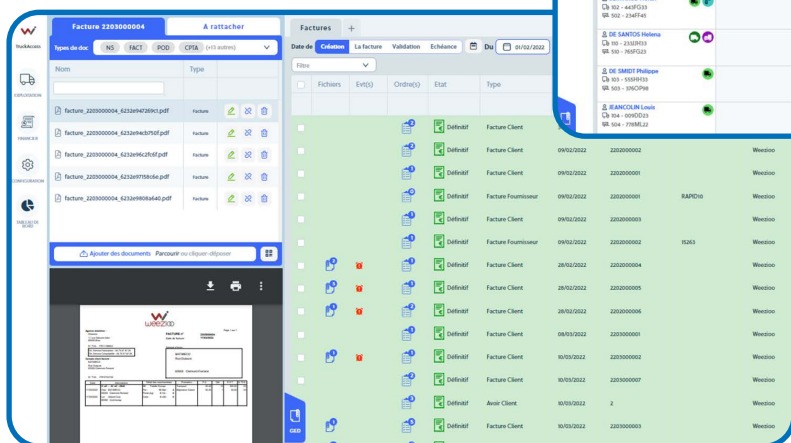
TruckAccess

EXPLOITATION

FINANCES

CONFIGURATION

TABLEAU DE BORD

Facture 2203000004

A rattacher

Types de doc

NS FACT POD CPTA (+13 autres)

Nom

Type

facture_2203000004_6232e947269c1.pdf Facture

facture_2203000004_6232e94cb750f.pdf Facture

facture_2203000004_6232e96c2fc6f.pdf Facture

facture_2203000004_6232e97158c6e.pdf Facture

facture_2203000004_6232e9808a640.pdf Facture

Ajouter des documents Parcourir ou cliquer-déposer

GED

Factures +

Date de Création La facture Validation Echéance Du 01/02/2022

Filtre

Fichiers Evt(s) Ordre(s) Etat Type

102 - 443FG33
502 - 234FF45

DE SANTOS Helena
110 - 233DFH33
510 - 765FG23

DE SMIDT Philippe
103 - 555HFH33
503 - 376DFP98

JEANCOLIN Louis
104 - 009DD23
504 - 778ML22

| Etat | Type | Date | N° | Réf | Client |
|---|---|---|---|---|---|
| Définitif | Facture Client | | | | |
| Définitif | Facture Client | 09/02/2022 | 2202000002 | | Weezioo |
| Définitif | Facture Client | 09/02/2022 | 2202000001 | | Weezioo |
| Définitif | Facture Fournisseur | 09/02/2022 | 2202000001 | RAPID10 | Weezioo |
| Définitif | Facture Client | 09/02/2022 | 2202000003 | | Weezioo |
| Définitif | Facture Fournisseur | 09/02/2022 | 2202000002 | 15263 | Weezioo |
| Définitif | Facture Client | 28/02/2022 | 2202000004 | | Weezioo |
| Définitif | Facture Client | 28/02/2022 | 2202000005 | | Weezioo |
| Définitif | Facture Client | 28/02/2022 | 2202000006 | | Weezioo |
| Définitif | Facture Client | 08/03/2022 | 2203000001 | | Weezioo |
| Définitif | Facture Client | 10/03/2022 | 2203000002 | | Weezioo |
| Définitif | Facture Client | 10/03/2022 | 2203000007 | | Weezioo |
| Définitif | Avoir Client | 10/03/2022 | 2 | | Weezioo |
| Définitif | Facture Client | 10/03/2022 | 2203000003 | | Weezioo |

weezioo

FACTURE